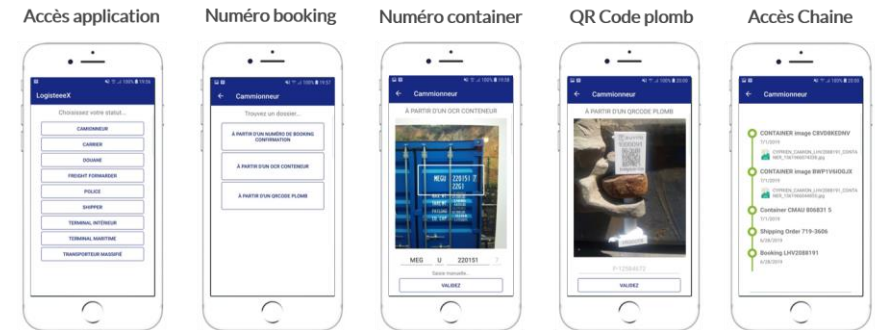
Accès application

LogisteeeX

Choisissez votre statut...

CAMIONNEUR

CARRIER

DOUANE

FREIGHT FORWARDER

POLICE

SHIPPER

TERMINAL INTÉRIEUR

TERMINAL MARITIME

TRANSPORTEUR MASSIFIÉ

Numéro booking

Cammionneur

Trouvez un dossier...

À PARTIR D'UN NUMÉRO DE BOOKING CONFIRMATION

À PARTIR D'UN OCR CONTENEUR

À PARTIR D'UN QRCODE PLOMB

Numéro container

Cammionneur

À PARTIR D'UN OCR CONTENEUR

MEGU 220151 7

MEG U 220151 7

Saisie manuelle...

VALIDEZ

QR Code plomb

Cammionneur

À PARTIR D'UN QRCODE PLOMB

P-12564672

VALIDEZ

Accès Chaine

Cammionneur

CONTAINER image C8VD8KEDNV
7/1/2019

CONTAINER image BWPYV6IOSJX
7/1/2019

Container CMAU 806831 5
7/1/2019

Shipping Order 719-3606
6/28/2019

Booking LHV2088191
6/28/2019